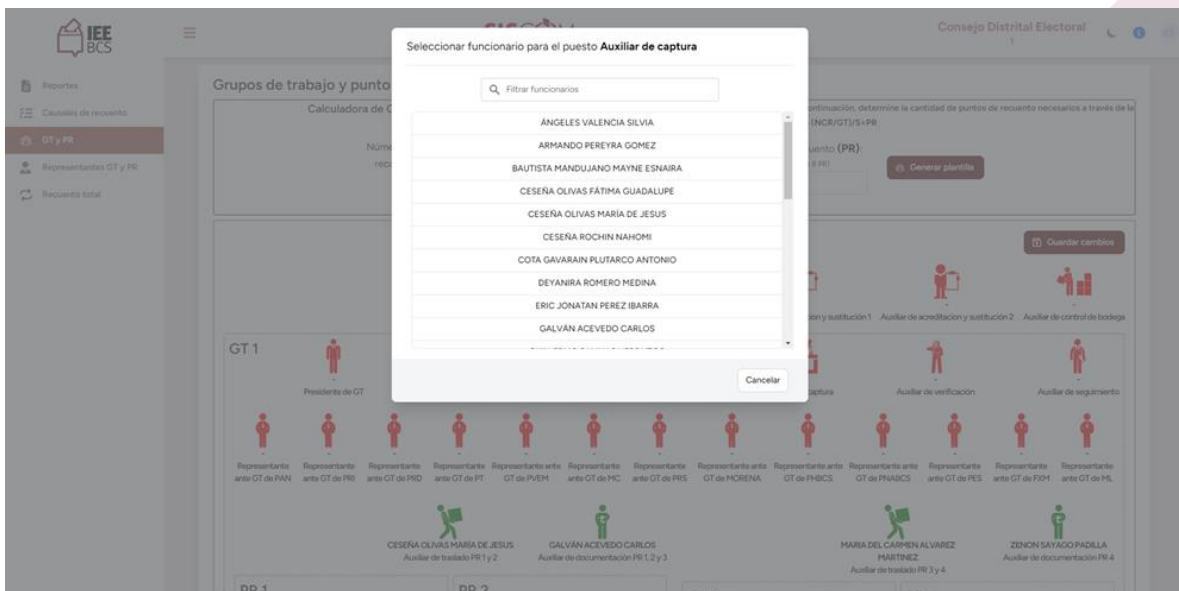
IEE BCS

Consejo Distrital Electoral
1

Reportes
Casillas de recuento
GT y PR
Representantes GT y PR
Recuento total

Grupos de trabajo y punto

Calculadora de

Núme
recu

ontinuación, determine la cantidad de puntos de recuento necesarios a través de la (NCR/GT)/S=PR

uento (PR):

Generar plantilla

Guardar cambios

Seleccionar funcionario para el puesto Auxiliar de captura

Filtrar funcionarios

ÁNGELES VALENCIA SILVIA
ARMANDO PEREYRA GOMEZ
BAUTISTA MANDUJANO MAYNE ESNAIRA
CESEÑA OLIVAS FÁTIMA GUADALUPE
CESEÑA OLIVAS MARÍA DE JESUS
CESEÑA ROCHIN NAHOMI
COTA GAVARAIN PLUTARCO ANTONIO
DEYANIRA ROMERO MEDINA
ERIC JONATAN PEREZ IBARRA
GALVÁN ACEVEDO CARLOS
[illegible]

Cancelar

ción y sustitución 1   Auxiliar de acreditación y sustitución 2   Auxiliar de control de bodega

GT 1

Presidente de GT

aptura   Auxiliar de verificación   Auxiliar de seguimiento

Representante ante GT de PAN   Representante ante GT de PRI   Representante ante GT de PRD   Representante ante GT de PT   Representante ante GT de PVEM   Representante ante GT de MC   Representante ante GT de PRS   Representante ante GT de MORENA   Representante ante GT de PHBCS   Representante ante GT de PNABCS   Representante ante GT de PES   Representante ante GT de FXM   Representante ante GT de ML

CESEÑA OLIVAS MARÍA DE JESUS
Auxiliar de traslado PR 1 y 2

GALVÁN ACEVEDO CARLOS
Auxiliar de documentación PR 1, 2 y 3

MARIA DEL CARMEN ALVAREZ MARTINEZ
Auxiliar de traslado PR 3 y 4

ZENON SAYAGO PADILLA
Auxiliar de documentación PR 4

PR 1   PR 2